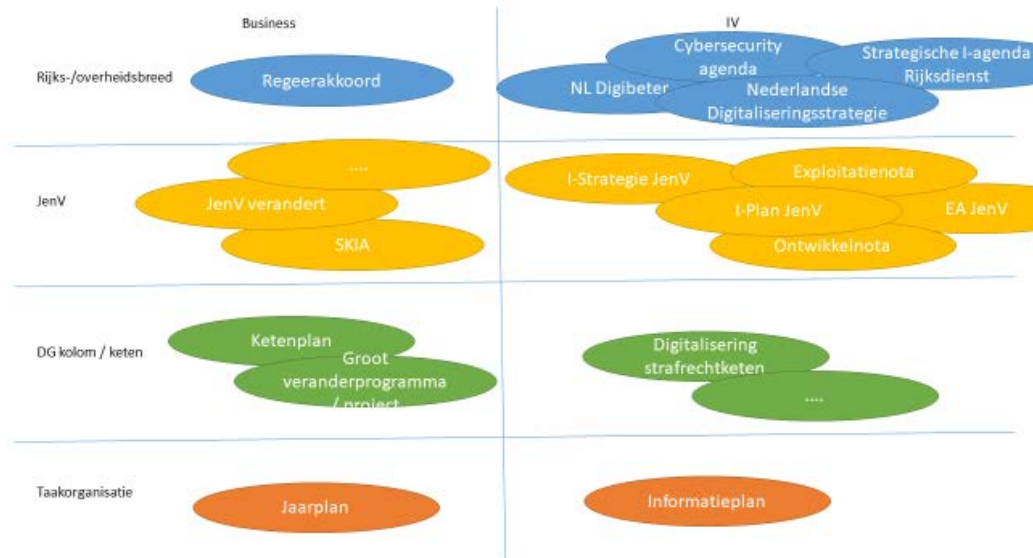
Business

IV

Rijks-/overheidsbreed

Regeerakkoord

Cybersecurity agenda

Strategische I-agenda Rijksdienst

NL Digibeter

Nederlandse Digitaliseringsstrategie

JenV

....

JenV verandert

SKIA

I-Strategie JenV

Exploitatienota

I-Plan JenV

EA JenV

Ontwikkelnota

DG kolom / keten

Ketenplan

Groot veranderprogramma / project

Digitalisering strafrechtketen

....

Taakorganisatie

Jaarplan

Informatieplan